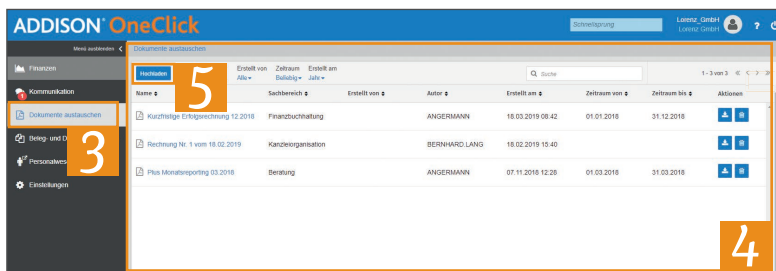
ADDISON OneClick

Schnellsprung

Lorenz_GmbH
Lorenz GmbH

?

Menü ausblenden

Finanzen

Kommunikation

Dokumente austauschen

Beleg- und D

Personalwes

Einstellungen

3

Dokumente austauschen

Hochladen

5

Erstellt von
Alle

Zeitraum
Beliebig

Erstellt am
Jahr

Suche

1 - 3 von 3

| Name | Sachbereich | Erstellt von | Autor | Erstellt am | Zeitraum von | Zeitraum bis | Aktionen |
|---|---|---|---|---|---|---|---|
| Kurzfristige Erfolgsrechnung 12.2018 | Finanzbuchhaltung | | ANGERMANN | 18.03.2019 08:42 | 01.01.2018 | 31.12.2018 | |
| Rechnung Nr. 1 vom 18.02.2019 | Kanzleiorganisation | | BERNHARD.LANG | 18.02.2019 15:40 | | | |
| Plus Monatsreporting 03.2018 | Beratung | | ANGERMANN | 07.11.2018 12:28 | 01.03.2018 | 31.03.2018 | |

4